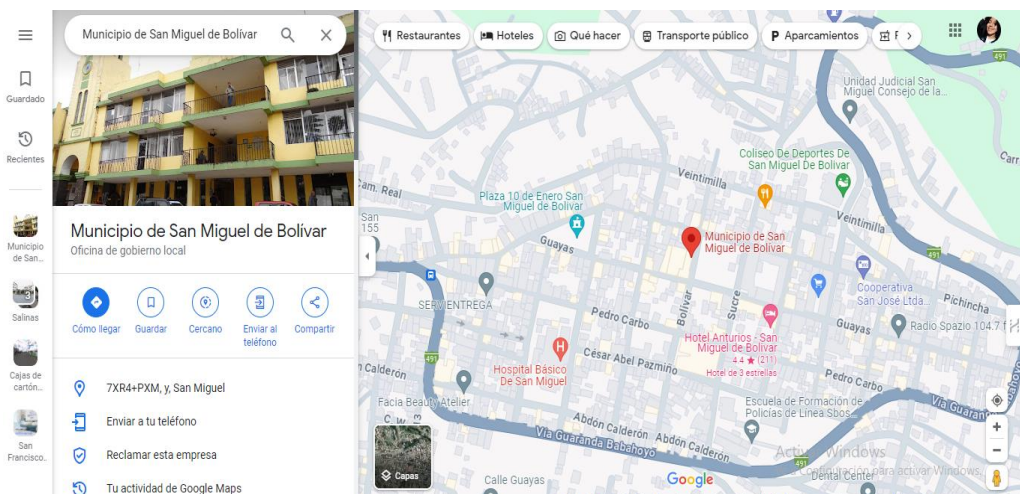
Guardado

Recientes

Municipio de San...

Salinas

Cajas de cartón...

San Francisco...

Municipio de San Miguel de Bolívar

Municipio de San Miguel de Bolívar
Oficina de gobierno local

Cómo llegar
Guardar
Cercano
Enviar al teléfono
Compartir

7XR4+PXM, y, San Miguel

Enviar a tu teléfono

Reclamar esta empresa

Tu actividad de Google Maps

Restaurantes
Hoteles
Qué hacer
Transporte público
Aparcamientos

Unidad Judicial San Miguel Consejo de la...

Coliseo De Deportes De San Miguel De Bolivar

Plaza 10 de Enero San Miguel de Bolívar

Vientimilla

Municipio de San Miguel de Bolívar

Cooperativa San José Ltda.

Pichincha

Guayas

Radio Spazio 104.7

SERVIENTREGA

Pedro Carbo

Bolívar

Sucre

Hotel Anturios - San Miguel de Bolívar
4.4 ★ (211)
Hotel de 3 estrellas

César Abel Pazmiño

Hospital Básico De San Miguel

Calderón

Facia Beauty Atelier

Abdón Calderón

Escuela de Formación de Policías de Línea Sbos...

Vía Guaranda Babahoyo

Calle Guayas

Capas

Google

Dental Center

Activar Windows
Ve a Configuración para activar Windows.

Vía Guaranda

491

Carr

San 155

Cam. Real